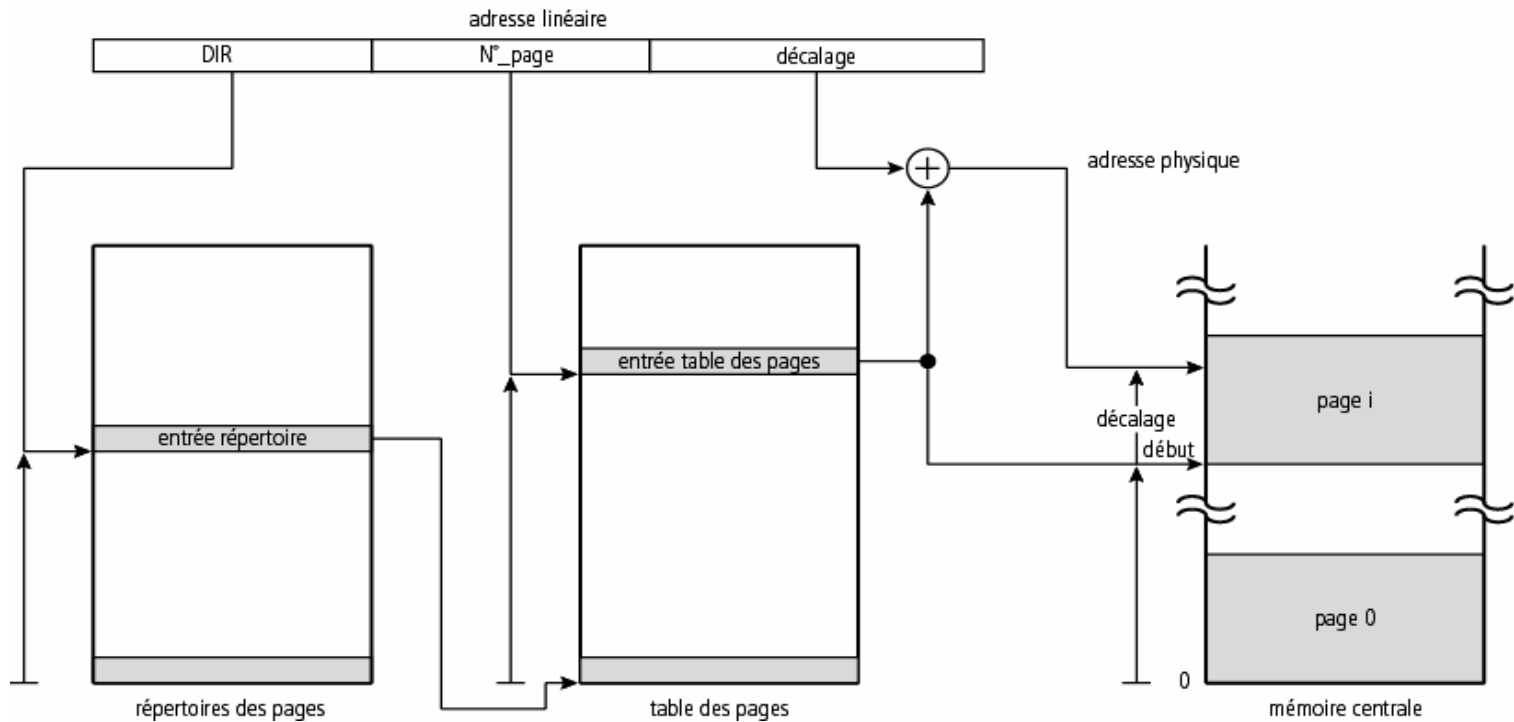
adresse linéaire

| DIR | N°_page | décalage |
|---|---|---|

adresse physique

entrée table des pages

entrée répertoire

décalage

début

page i

page 0

0

répertoires des pages

table des pages

mémoire centrale